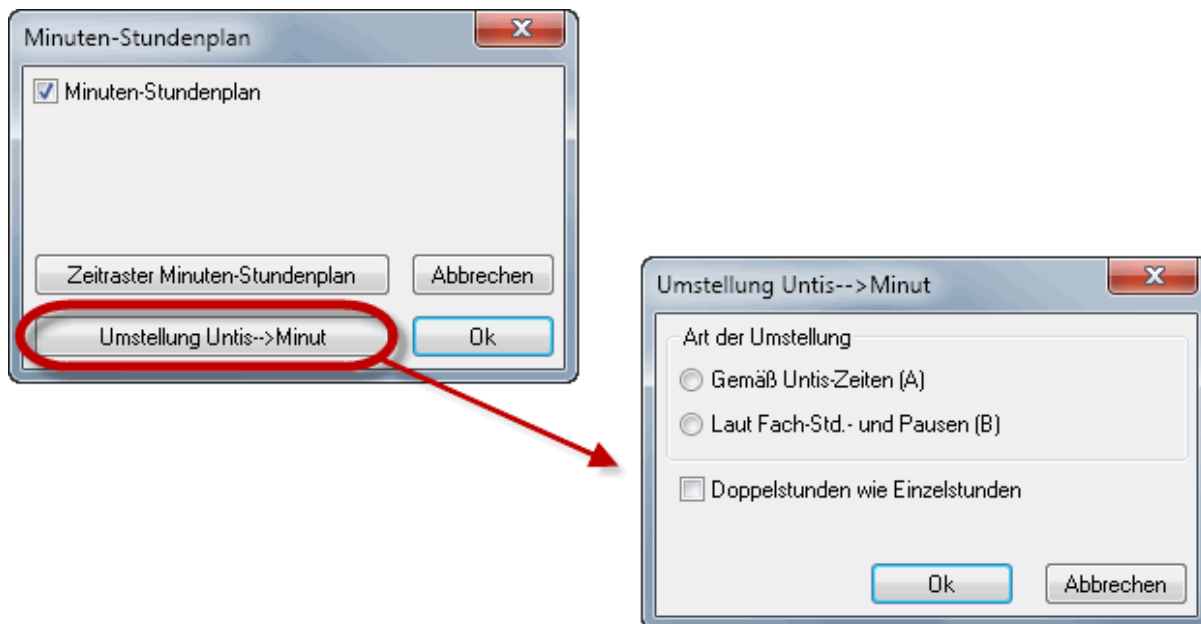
Minuten-Stundenplan

Minuten-Stundenplan

Zeitraster Minuten-Stundenplan

Abbrechen

Umstellung Untis-->Minut

Ok

Umstellung Untis-->Minut

Art der Umstellung

Gemäß Untis-Zeiten (A)

Laut Fach-Std.- und Pausen (B)

Doppelstunden wie Einzelstunden

Ok

Abbrechen